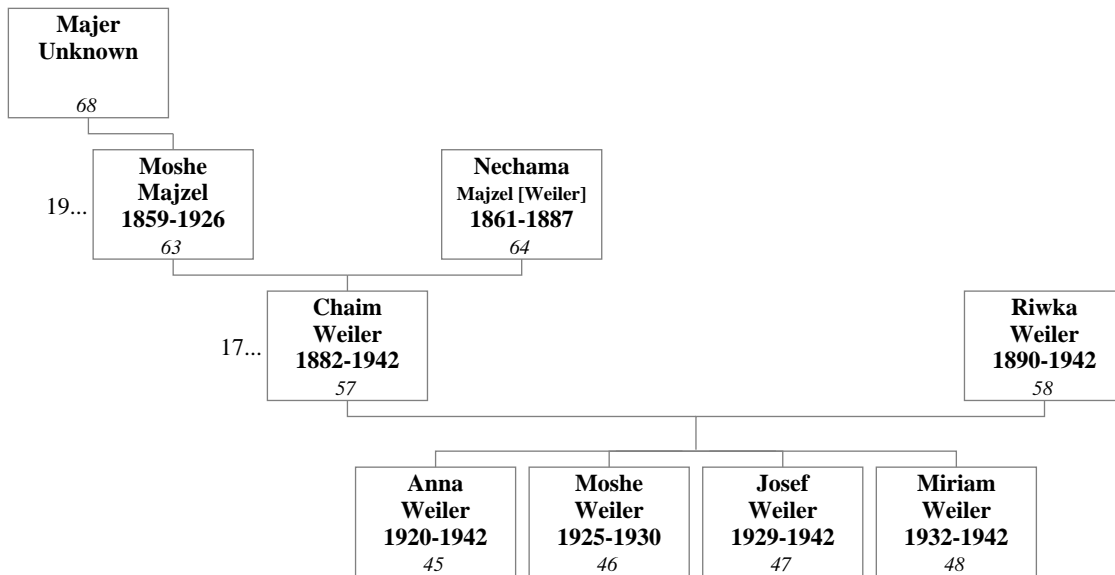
Majer
Unknown
68

19...
Moshe
Majzel
1859-1926
63

Nechama
Majzel [Weiler]
1861-1887
64

17...
Chaim
Weiler
1882-1942
57

Riwka
Weiler
1890-1942
58

Anna
Weiler
1920-1942
45

Moshe
Weiler
1925-1930
46

Josef
Weiler
1929-1942
47

Miriam
Weiler
1932-1942
48